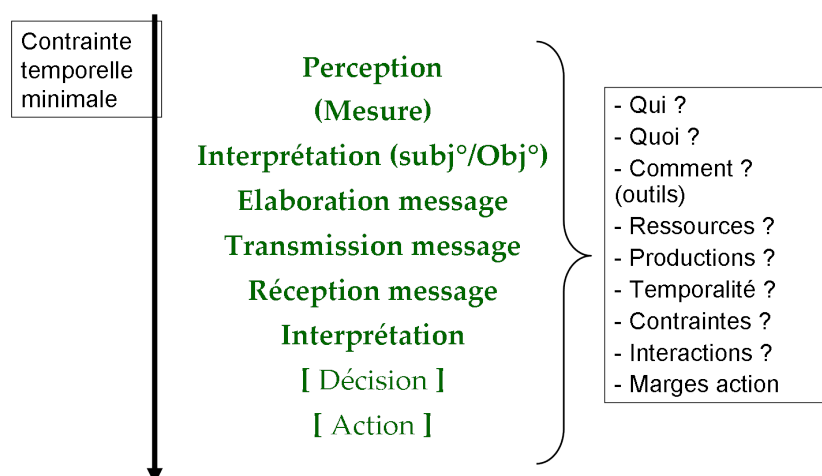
Contrainte temporelle minimale

Perception
(Mesure)
Interprétation (subj°/Obj°)
Elaboration message
Transmission message
Réception message
Interprétation
[ Décision ]
[ Action ]

- Qui ?
- Quoi ?
- Comment ? (outils)
- Ressources ?
- Productions ?
- Temporalité ?
- Contraintes ?
- Interactions ?
- Marges action